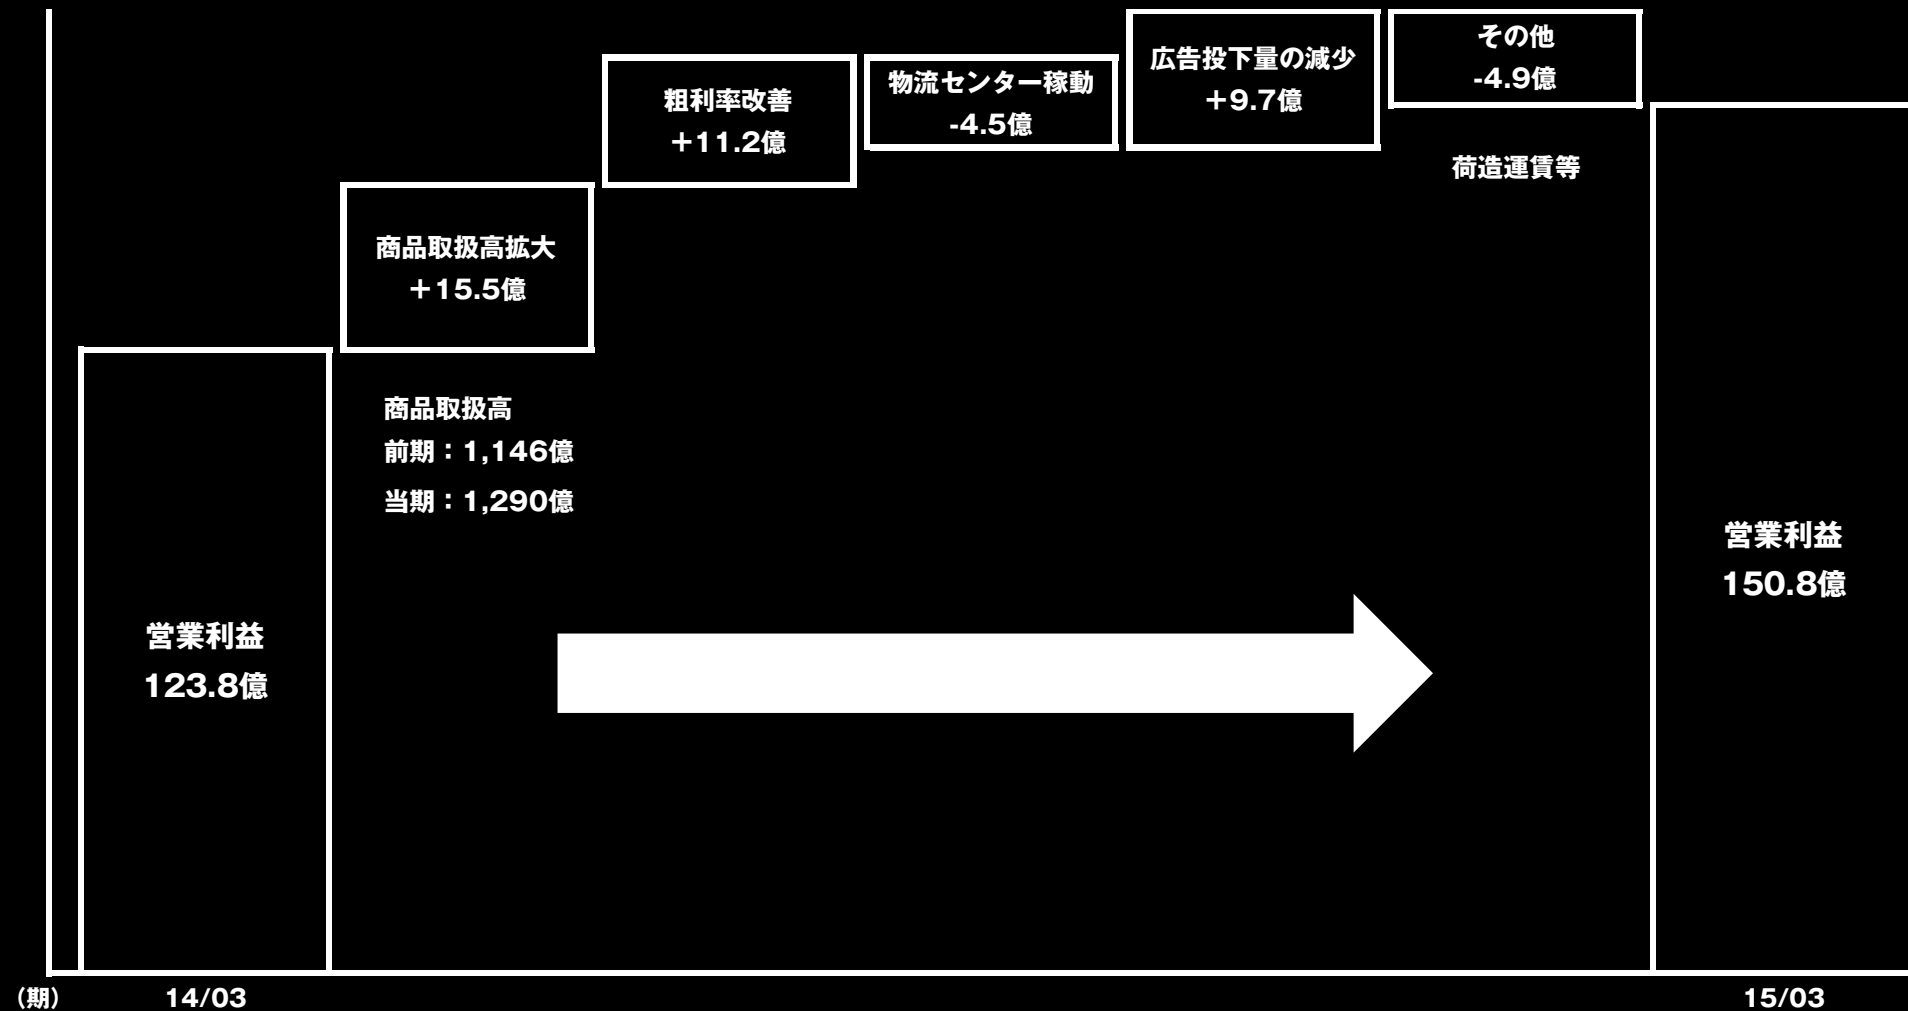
粗利率改善
+11.2億

物流センター稼動
-4.5億

広告投下量の減少
+9.7億

その他
-4.9億

荷造運賃等

商品取扱高拡大
+15.5億

商品取扱高
前期：1,146億
当期：1,290億

営業利益
123.8億

営業利益
150.8億

(期)
14/03
15/03